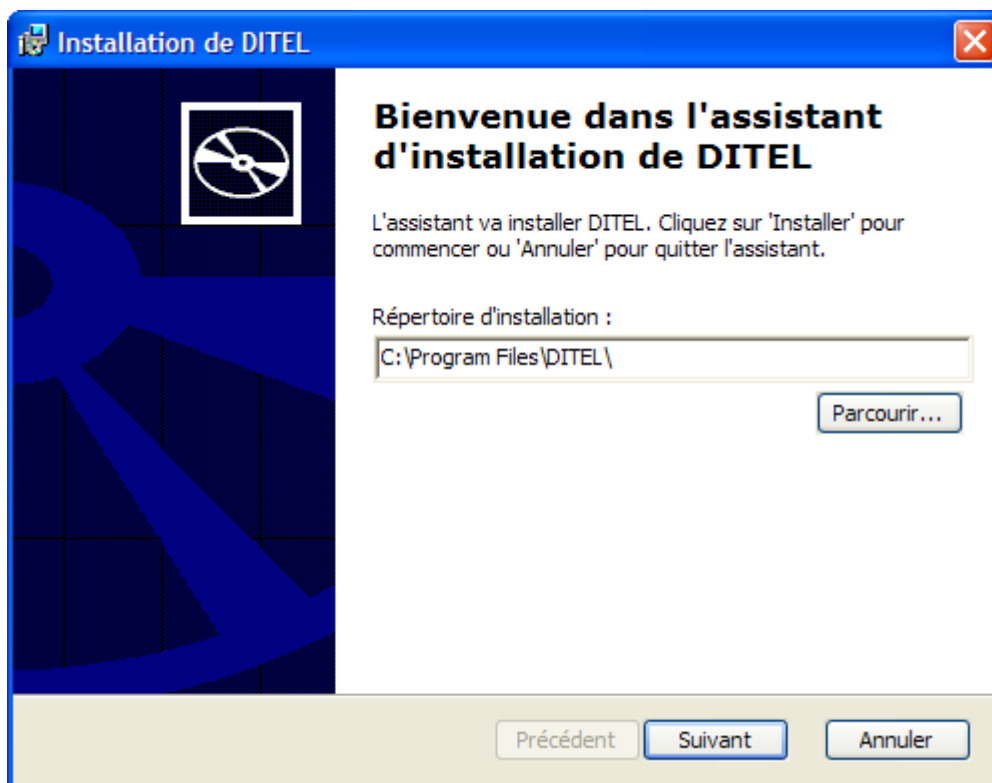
Installation de DITEL

Bienvenue dans l'assistant d'installation de DITEL

L'assistant va installer DITEL. Cliquez sur 'Installer' pour commencer ou 'Annuler' pour quitter l'assistant.

Répertoire d'installation :

C:\Program Files\DITEL\

Parcourir...

Précédent Suivant Annuler